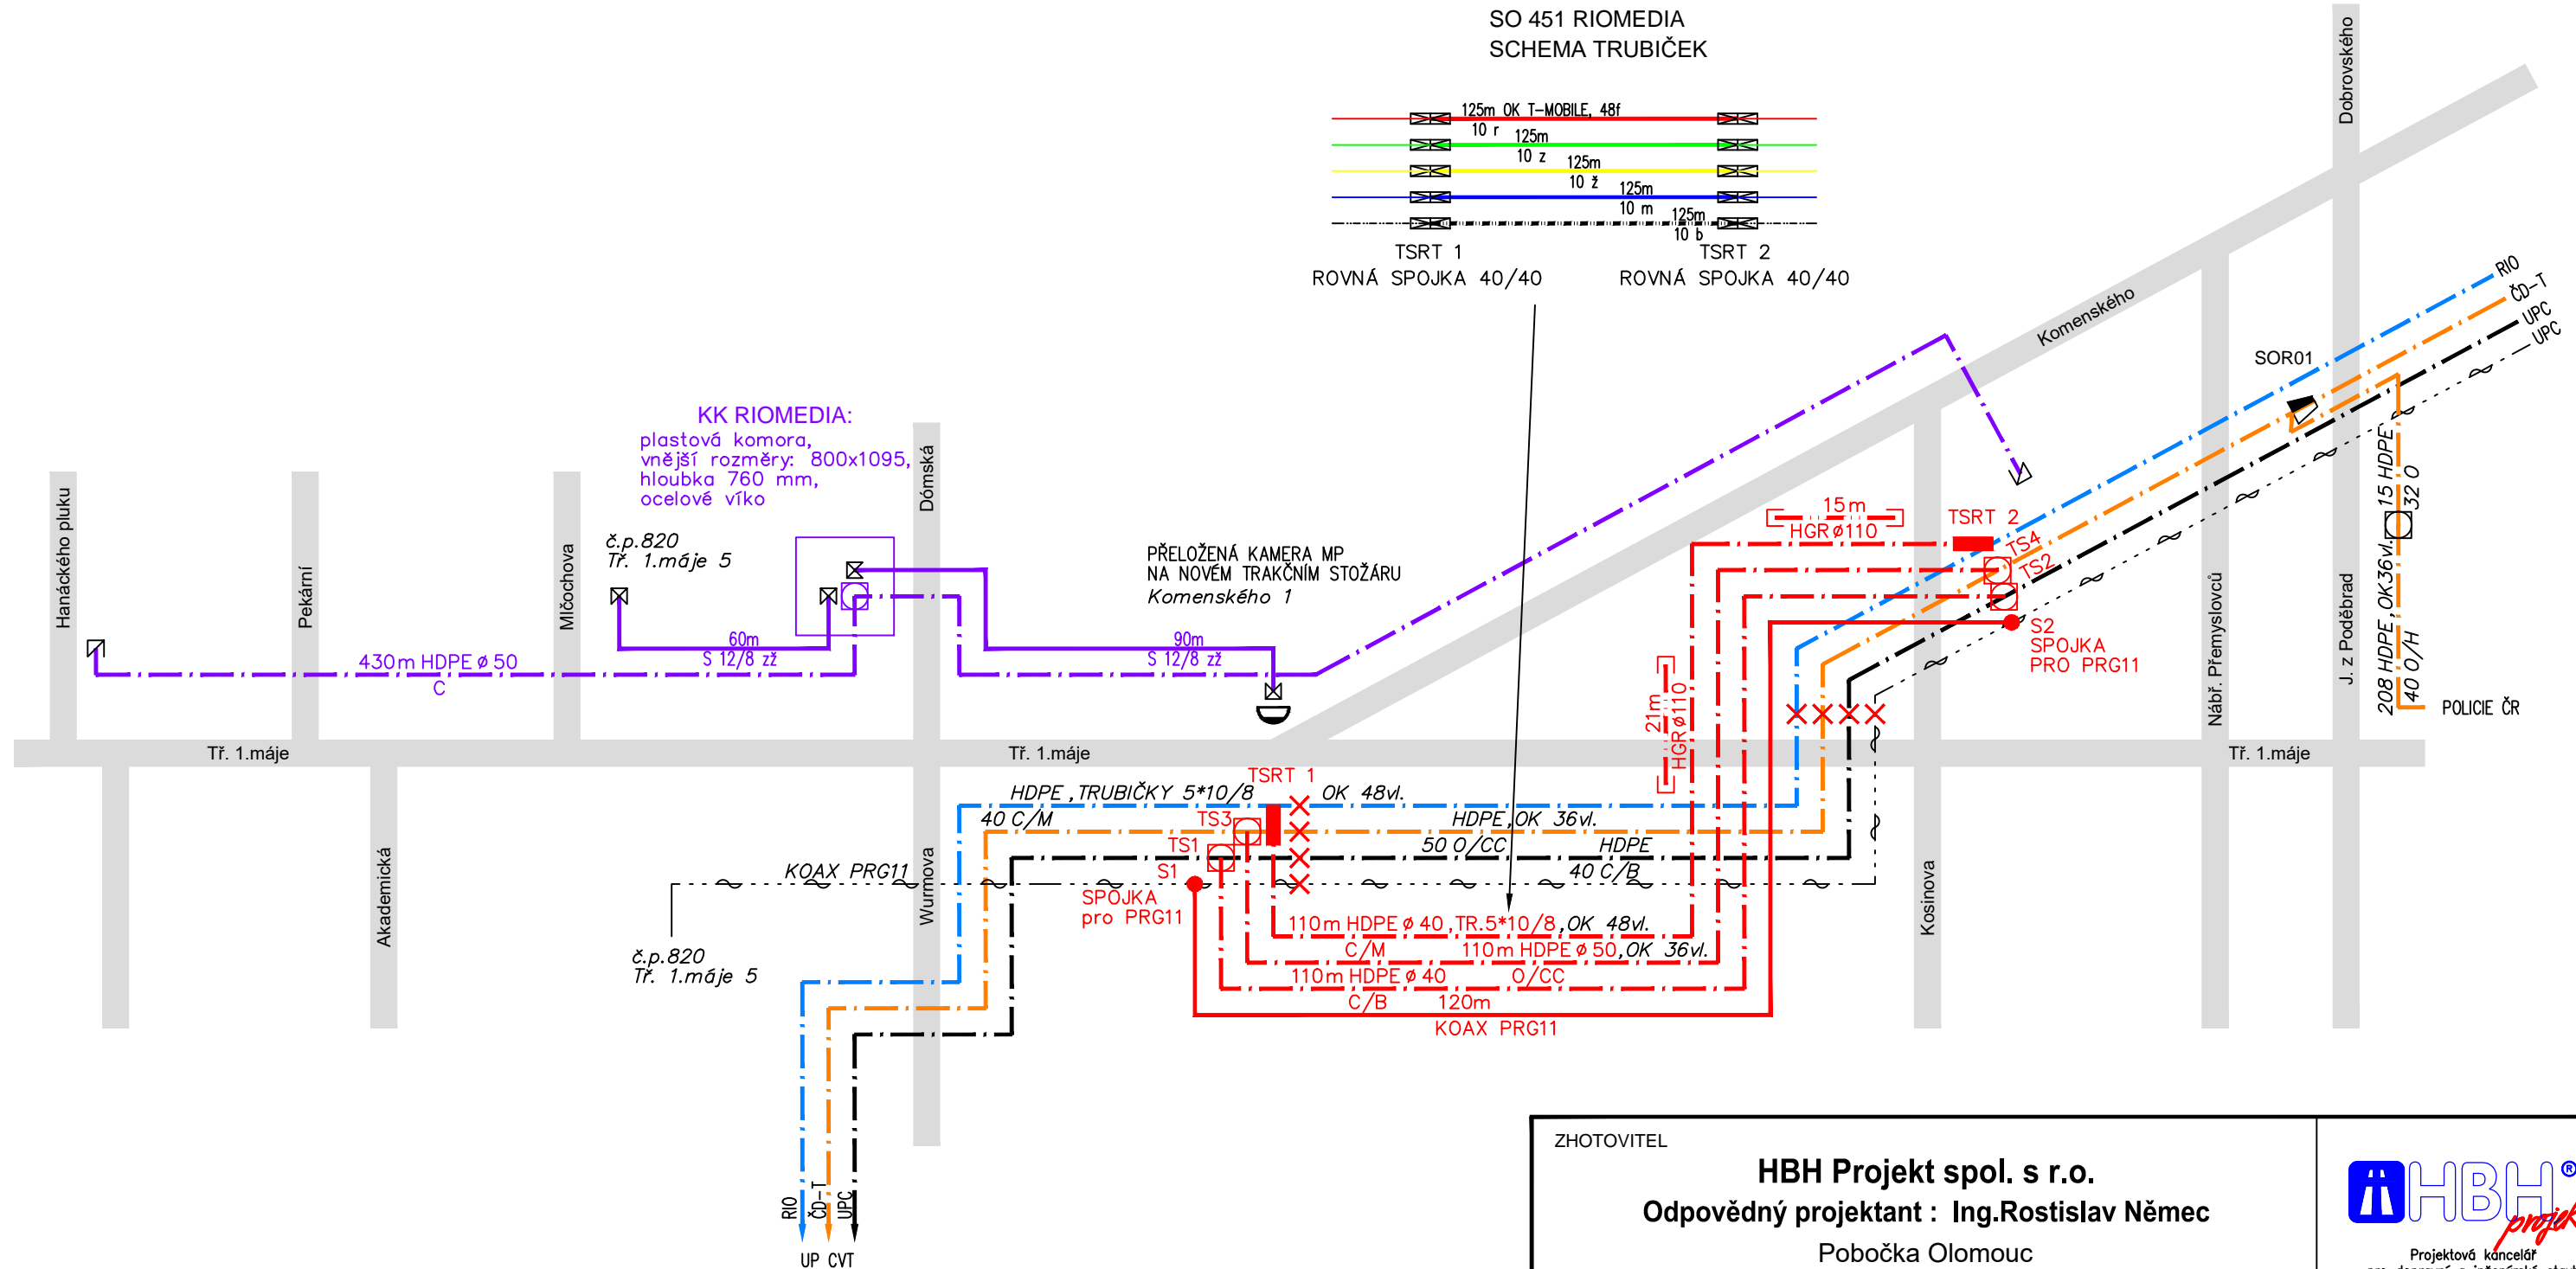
SO 451 RIOMEDIA
SCHEMA TRUBIČEK

125m OK T-MOBILE, 48f
10 r 125m
10 z 125m
10 ž 125m
10 m 125m
10 b

TSRT 1
ROVNÁ SPOJKA 40/40
TSRT 2
ROVNÁ SPOJKA 40/40

Dobrovského
Komenského
RIO
ČD-T
UPC
UPC
SOR01

KK RIOMEDIA:
plastová komora,
vnější rozměry: 800x1095,
hloubka 760 mm,
ocelové víko

Hanáckého pluku
Pekární
Mlčochova
Dómská
č.p.820
Tř. 1.máje 5

PŘELOŽENÁ KAMERA MP
NA NOVÉM TRAKČNÍM STOŽÁRU
Komenského 1

60m
S 12/8 zž
90m
S 12/8 zž
430m HDPE ø 50
C

15m
HGR ø110
TSRT 2
TS4
TS2
S2
SPOJKA
PRO PRG11
21m
HGR ø110
208 HDPE, OK36vl.
15 HDPE
32 O
40 O/H
POLICIE ČR
Nábř. Přemyslovců
J. z Poděbrad

Tř. 1.máje
Tř. 1.máje
Tř. 1.máje

TSRT 1
HDPE ,TRUBIČKY 5*10/8
OK 48vl.
40 C/M
TS3
HDPE ,OK 36vl.
TS1
50 O/CC
HDPE
S1
40 C/B
KOAX PRG11
SPOJKA
pro PRG11
Akademická
Wurmova
Kosinova
č.p.820
Tř. 1.máje 5

110m HDPE ø 40 ,TR.5*10/8 ,OK 48vl.
C/M
110m HDPE ø 50 ,OK 36vl.
110m HDPE ø 40
O/CC
C/B
120m
KOAX PRG11

RIO
ČD-T
UPC
UP CVT

ZHOTOVITEL
HBH Projekt spol. s r.o.
Odpovědný projektant : Ing.Rostislav Němec
Pobočka Olomouc
HBH projekt
Projektová kancelář